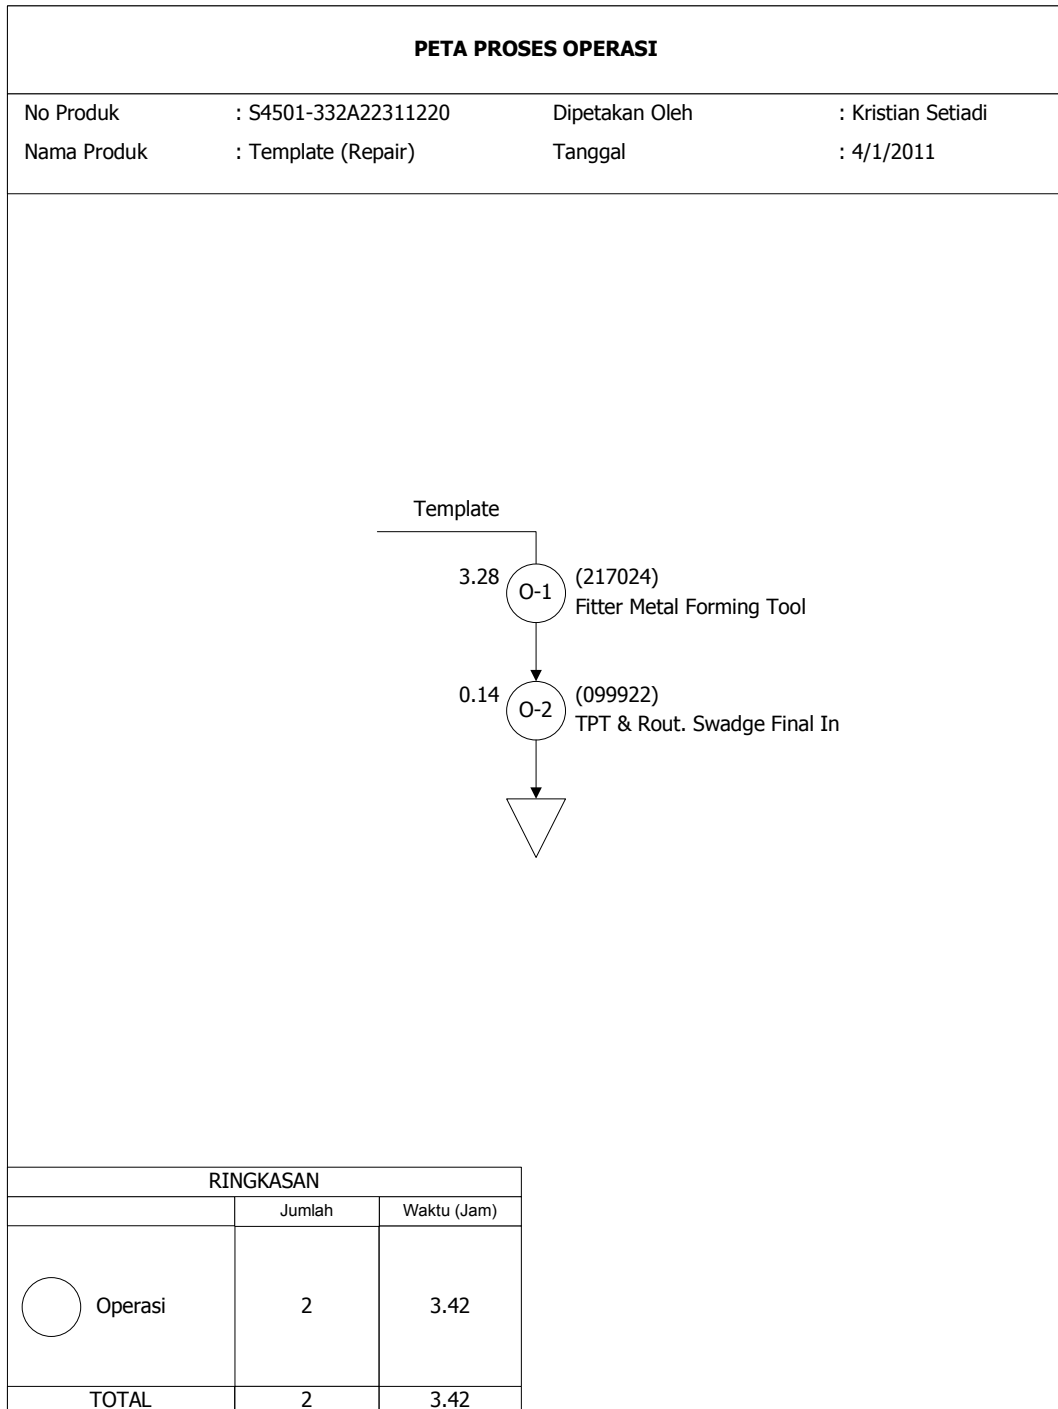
PETA PROSES OPERASI

No Produk : S4501-332A22311220 Dipetakan Oleh : Kristian Setiadi
Nama Produk : Template (Repair) Tanggal : 4/1/2011

Template

3.28 O-1 (217024)
Fitter Metal Forming Tool

0.14 O-2 (099922)
TPT & Rout. Swadge Final In

| RINGKASAN | | |
|---|---|---|
| | Jumlah | Waktu (Jam) |
| Operasi | 2 | 3.42 |
| TOTAL | 2 | 3.42 |